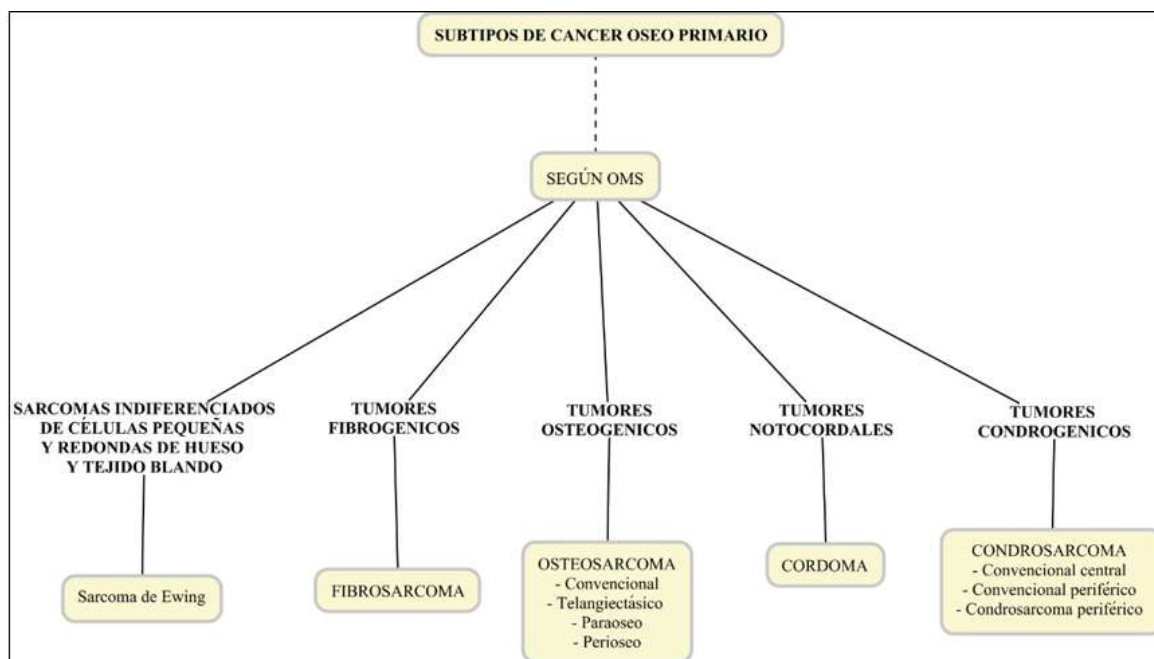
SUBTIPOS DE CANCER OSEO PRIMARIO

SEGÚN OMS

SARCOMAS INDIFERENCIADOS DE CÉLULAS PEQUEÑAS Y REDONDAS DE HUESO Y TEJIDO BLANDO

Sarcoma de Ewing

TUMORES FIBROGENICOS

FIBROSARCOMA

TUMORES OSTEOGENICOS

OSTEOSARCOMA
- Convencional
- Telangiectásico
- Paraoseo
- Perioseo

TUMORES NOTOCORDALES

CORDOMA

TUMORES CONDROGENICOS

CONDROSARCOMA
- Convencional central
- Convencional periférico
- Condrosarcoma periférico